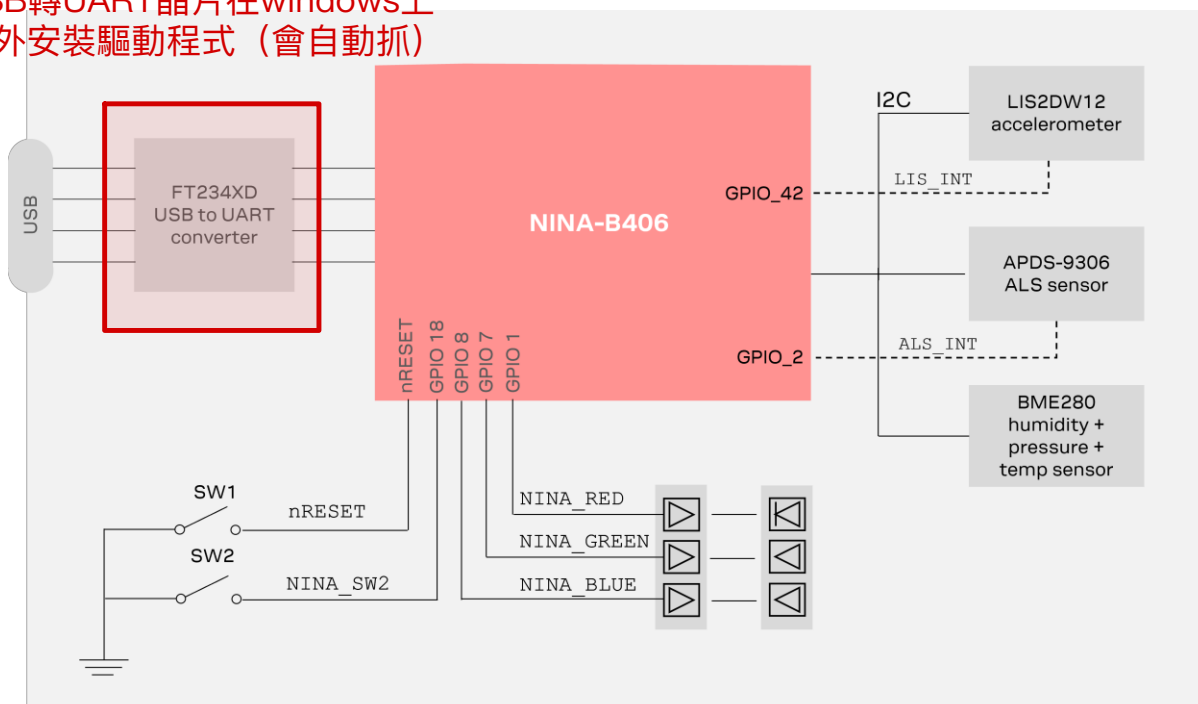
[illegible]B轉UART晶片在windows上
外安裝驅動程式（會自動抓）

USB

FT234XD
USB to UART
converter

NINA-B406

GPIO_42

GPIO_2

nRESET
GPIO 18
GPIO 8
GPIO 7
GPIO 1

I2C

LIS2DW12
accelerometer

LIS_INT

APDS-9306
ALS sensor

ALS_INT

BME280
humidity +
pressure +
temp sensor

SW1

nRESET

SW2

NINA_SW2

NINA_RED

NINA_GREEN

NINA_BLUE